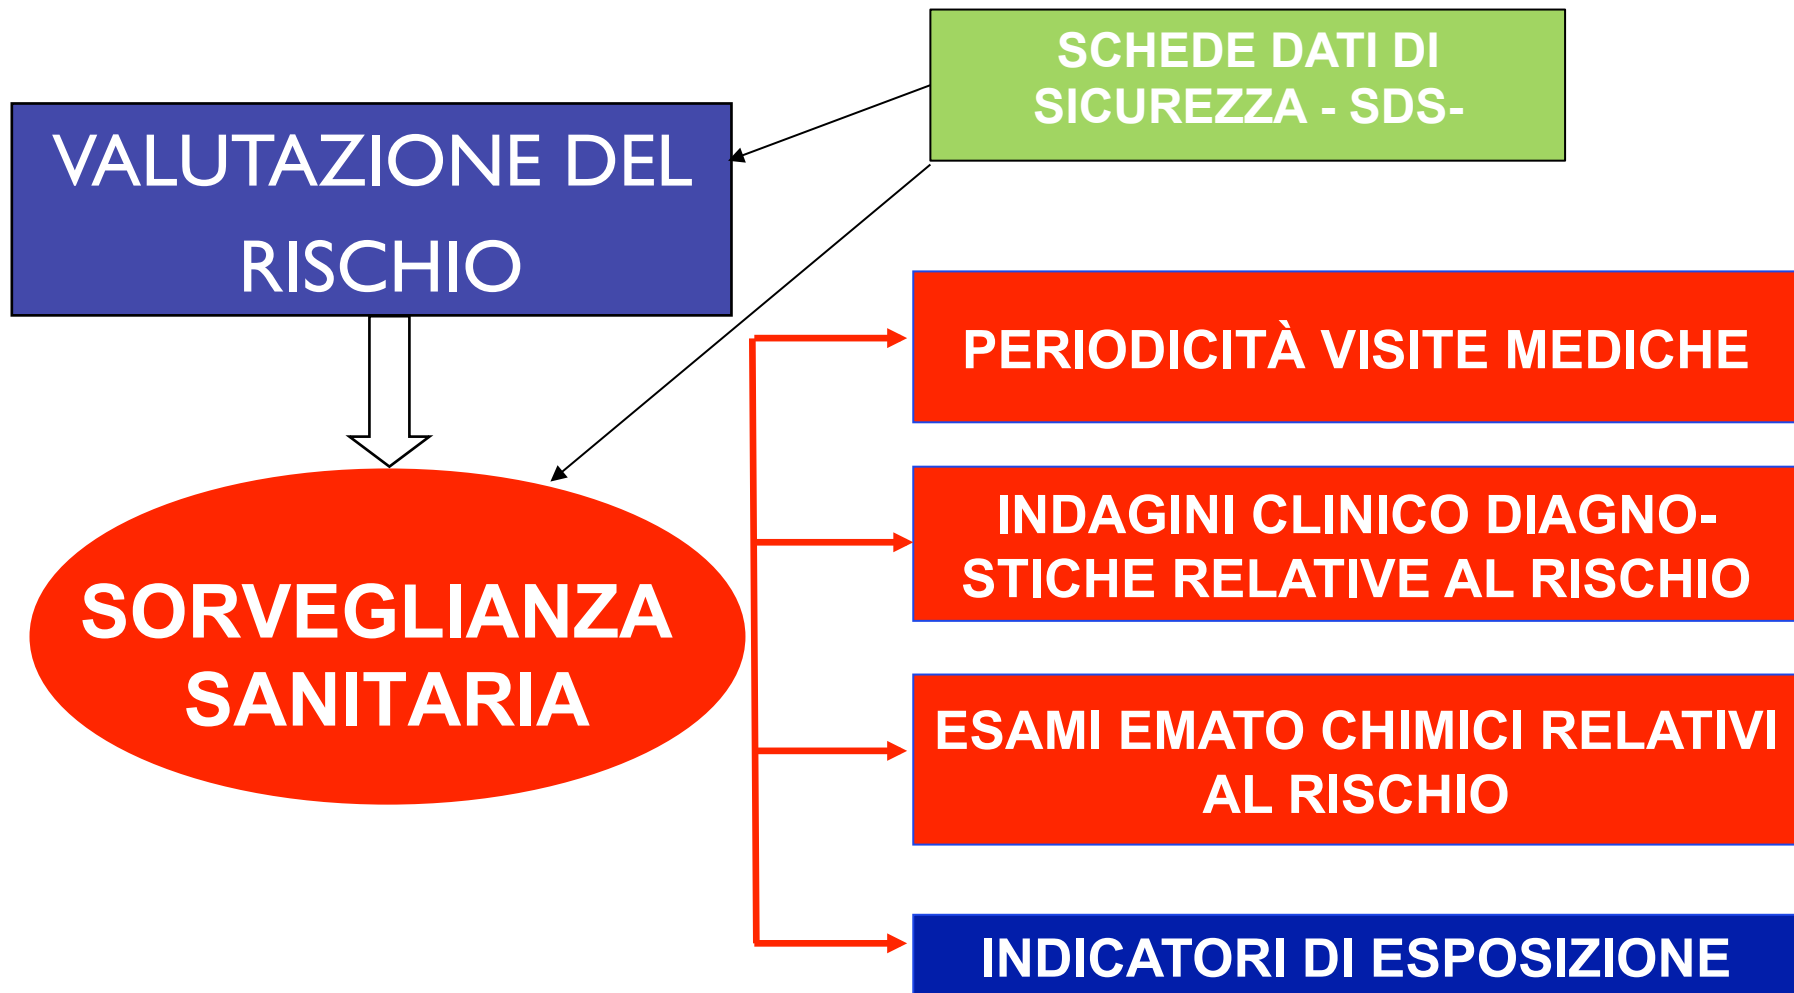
SCHEDE DATI DI SICUREZZA - SDS-

VALUTAZIONE DEL RISCHIO

SORVEGLIANZA SANITARIA

PERIODICITÀ VISITE MEDICHE

INDAGINI CLINICO DIAGNOSTICHE RELATIVE AL RISCHIO

ESAMI EMATO CHIMICI RELATIVI AL RISCHIO

INDICATORI DI ESPOSIZIONE